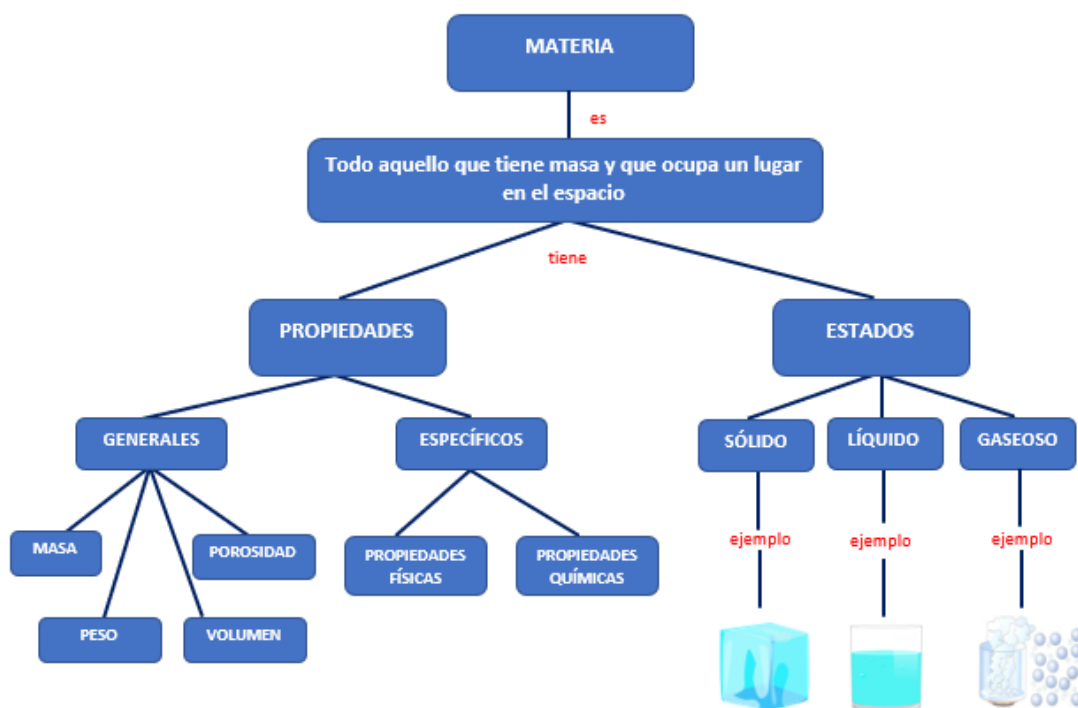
MATERIA

es

Todo aquello que tiene masa y que ocupa un lugar en el espacio

tiene

PROPIEDADES

ESTADOS

GENERALES

ESPECÍFICOS

SÓLIDO

LÍQUIDO

GASEOSO

MASA

POROSIDAD

PESO

VOLUMEN

PROPIEDADES FÍSICAS

PROPIEDADES QUÍMICAS

ejemplo

ejemplo

ejemplo